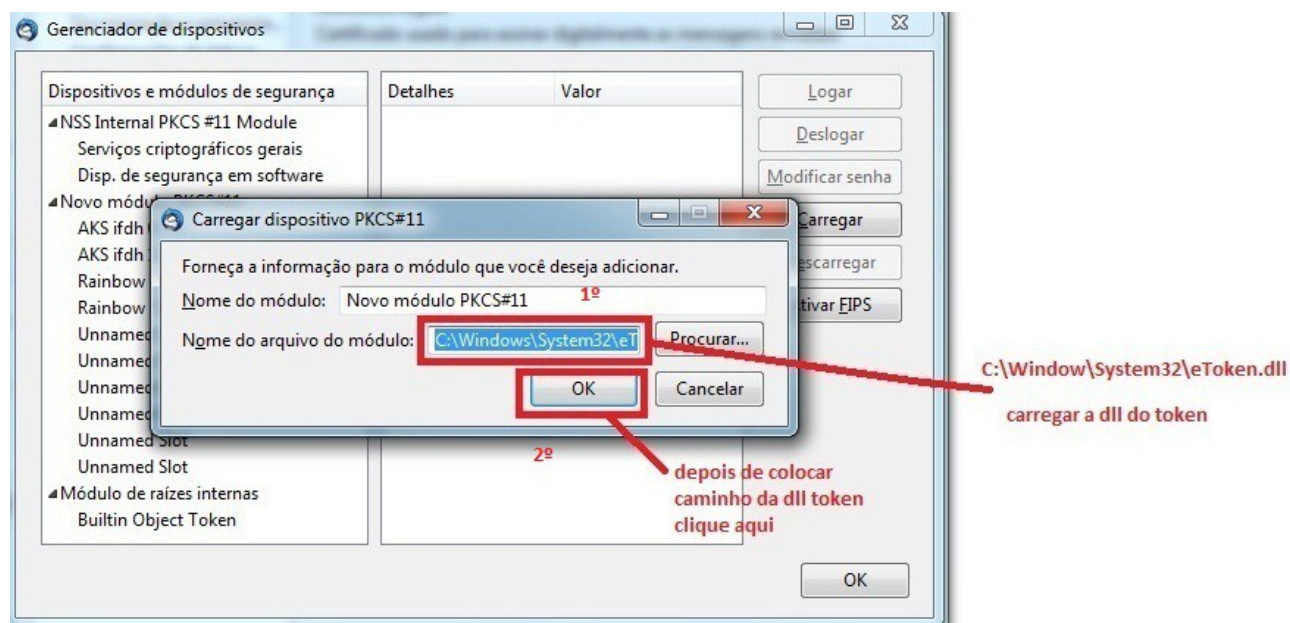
Gerenciador de dispositivos

Dispositivos e módulos de segurança

Detalhes

Valor

Logar

Deslogar

Modificar senha

Carregar

Descarregar

Ativar FIPS

▲NSS Internal PKCS #11 Module

Serviços criptográficos gerais

Disp. de segurança em software

▲Novo módu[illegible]

AKS ifdh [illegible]

AKS ifdh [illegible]

Rainbow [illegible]

Rainbow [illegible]

Unnamed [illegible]

Unnamed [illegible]

Unnamed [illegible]

Unnamed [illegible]

Unnamed Slot

Unnamed Slot

▲Módulo de raízes internas

Builtin Object Token

Carregar dispositivo PKCS#11

Forneça a informação para o módulo que você deseja adicionar.

Nome do módulo: Novo módulo PKCS#11

1º

Nome do arquivo do módulo: C:\Windows\System32\eT

Procurar...

OK

Cancelar

2º

C:\Window\System32\eToken.dll

carregar a dll do token

depois de colocar caminho da dll token clique aqui

OK